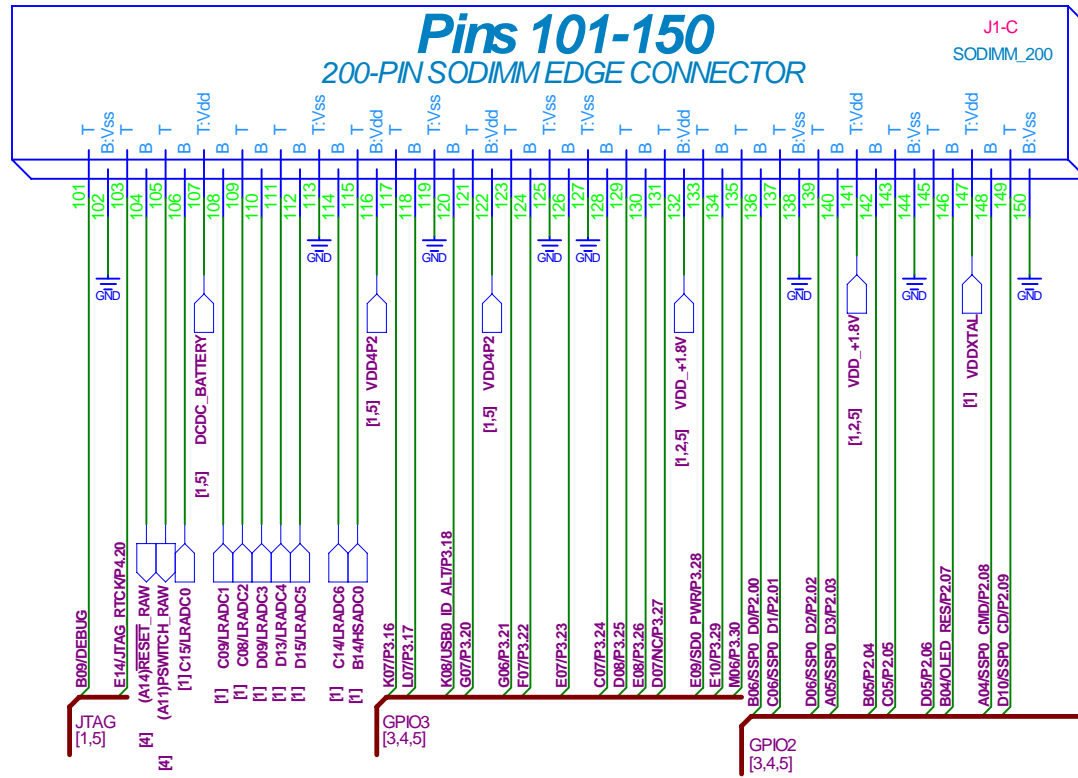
Pins 101-150
200-PIN SODIMM EDGE CONNECTOR
J1-C
SODIMM_200

T B:Vss T B T B T:Vdd T B T B T T:Vss B T B:Vdd T T:Vss B T B:Vdd T T:Vss B T:Vss B T B T B:Vdd T B T B T B:Vss T B T:Vdd T B T:Vss B T:Vdd B T B:Vss

101 102 103 104 105 106 107 108 109 110 111 112 113 114 115 116 117 118 119 120 121 122 123 124 125 126 127 128 129 130 131 132 133 134 135 136 137 138 139 140 141 142 143 144 145 146 147 148 149 150

GND GND GND GND GND GND GND GND GND

DCDC_BATTERY [1,5]
[1,5] VDD4P2
[1,5] VDD4P2
[1,2,5] VDD_+1.8V
[1,2,5] VDD_+1.8V
[1] VDDXTAL

B09/DEBUG
E14/JTAG_RTCK/P4.20
[4] (A14)RESET_RAW
[4] (A11)PSWITCH_RAW
[1] C15/LRADC0
[1] C09/LRADC1
[1] C08/LRADC2
[1] D09/LRADC3
[1] D13/LRADC4
[1] D15/LRADC5
[1] C14/LRADC6
[1] B14/HSADC0
K07/P3.16
L07/P3.17
K08/USB0_ID_ALT/P3.18
G07/P3.20
G06/P3.21
F07/P3.22
E07/P3.23
C07/P3.24
D08/P3.25
E08/P3.26
D07/NC/P3.27
E09/SD0_PWR/P3.28
E10/P3.29
M06/P3.30
B06/SSP0_D0/P2.00
C06/SSP0_D1/P2.01
D06/SSP0_D2/P2.02
A05/SSP0_D3/P2.03
B05/P2.04
C05/P2.05
D05/P2.06
B04/OLED_RES/P2.07
A04/SSP0_CMD/P2.08
D10/SSP0_CD/P2.09

JTAG
[1,5]
GPIO3
[3,4,5]
GPIO2
[3,4,5]